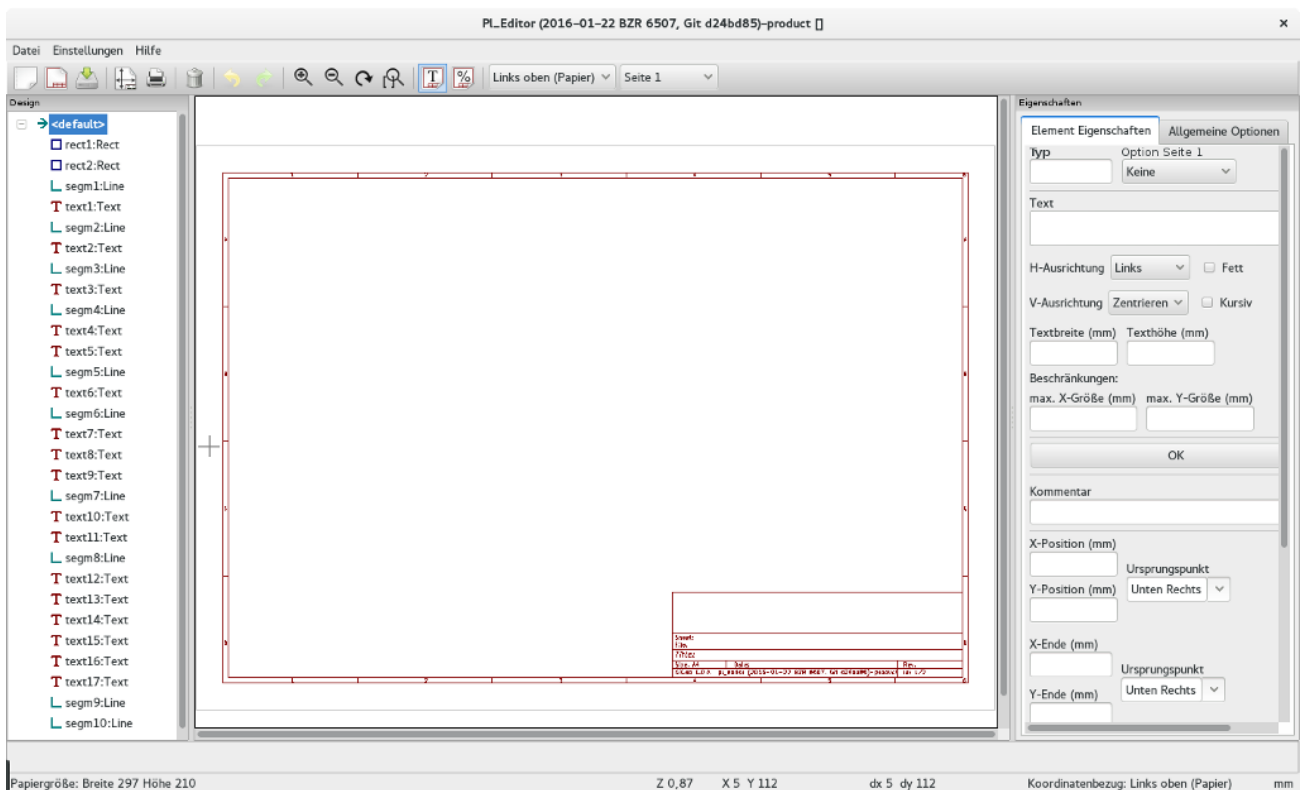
PL_Editor (2016-01-22 BZR 6507, Git d24bd85)-product []

Datei Einstellungen Hilfe

Links oben (Papier)
Seite 1

Design

<default>
rect1:Rect
rect2:Rect
segm1:Line
text1:Text
segm2:Line
text2:Text
segm3:Line
text3:Text
segm4:Line
text4:Text
text5:Text
segm5:Line
text6:Text
segm6:Line
text7:Text
text8:Text
text9:Text
segm7:Line
text10:Text
text11:Text
segm8:Line
text12:Text
text13:Text
text14:Text
text15:Text
text16:Text
text17:Text
segm9:Line
segm10:Line

Sheet:
File:
Title:
Size: A4
Date:
Rev:
KiCad E.D.A. pl_editor (2016-01-22 BZR 6507, Git d24bd85)-product
Id: 1/2

Eigenschaften

Element Eigenschaften
Allgemeine Optionen
Typ
Option Seite 1
Keine
Text
H-Ausrichtung
Links
Fett
V-Ausrichtung
Zentrieren
Kursiv
Textbreite (mm)
Texthöhe (mm)
Beschränkungen:
max. X-Größe (mm)
max. Y-Größe (mm)
OK
Kommentar
X-Position (mm)
Ursprungspunkt
Y-Position (mm)
Unten Rechts
X-Ende (mm)
Ursprungspunkt
Unten Rechts
Y-Ende (mm)

Papiergröße: Breite 297 Höhe 210
Z 0,87
X 5 Y 112
dx 5 dy 112
Koordinatenbezug: Links oben (Papier)
mm